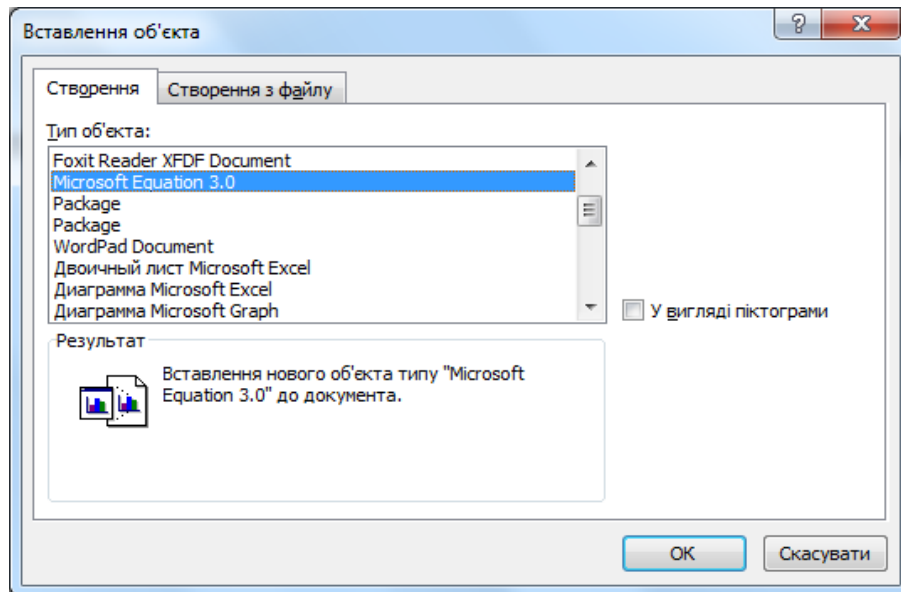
Вставлення об'єкта

?

Створення

Створення з файлу

Тип об'єкта:

Foxit Reader XFDF Document
Microsoft Equation 3.0
Package
Package
WordPad Document
Двоичный лист Microsoft Excel
Диаграмма Microsoft Excel
Диаграмма Microsoft Graph

У вигляді піктограми

Результат

Вставлення нового об'єкта типу "Microsoft Equation 3.0" до документа.

OK

Скасувати